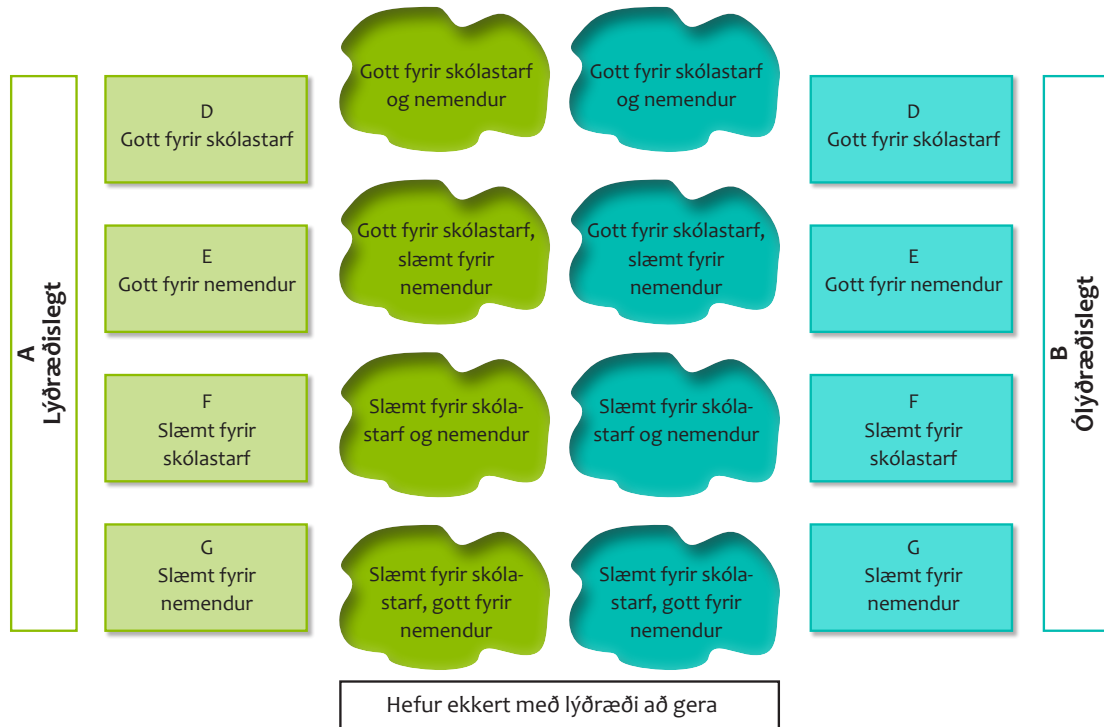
A
Lýðræðislegt

D
Gott fyrir skólastarf

E
Gott fyrir nemendur

F
Slæmt fyrir skólastarf

G
Slæmt fyrir nemendur

Gott fyrir skólastarf og nemendur

Gott fyrir skólastarf, slæmt fyrir nemendur

Slæmt fyrir skólastarf og nemendur

Slæmt fyrir skólastarf, gott fyrir nemendur

Gott fyrir skólastarf og nemendur

Gott fyrir skólastarf, slæmt fyrir nemendur

Slæmt fyrir skólastarf og nemendur

Slæmt fyrir skólastarf, gott fyrir nemendur

D
Gott fyrir skólastarf

E
Gott fyrir nemendur

F
Slæmt fyrir skólastarf

G
Slæmt fyrir nemendur

B
Ólýðræðislegt

Hefur ekkert með lýðræði að gera